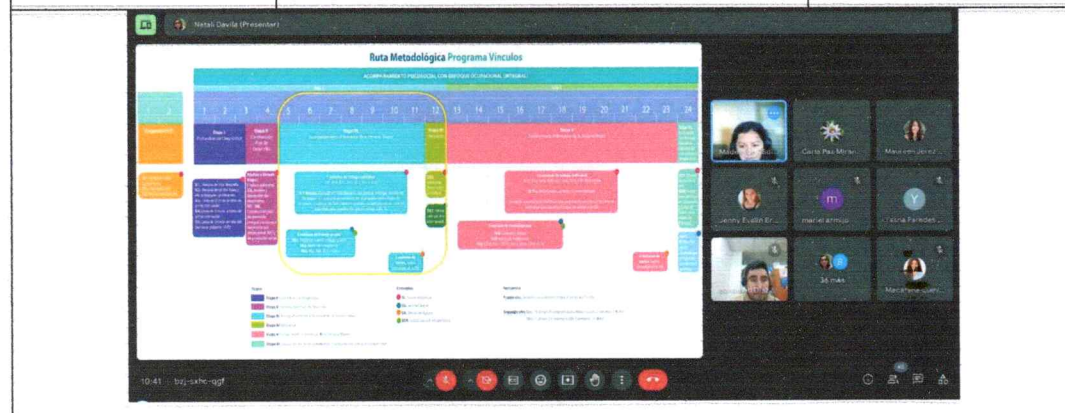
Natali Davila (Presenter)

Ruta Metodológica Programa Vínculos

ACOMPAÑAMIENTO PRESENCIAL CON ENFOQUE OCUPACIONAL INTEGRAL

1 2 3 4 5 6 7 8 9 10 11 12 13 14 15 16 17 18 19 20 21 22 23 24

Etapa I

Etapa II

Etapa III

Etapa IV

Etapa V

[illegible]

Mauricio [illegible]

Cecilia Paz Miran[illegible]

Maureen Jerez

Jenny Evelin Er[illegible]

m

mariel armijo

Y

Yesica Paredes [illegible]

36 más

Macarena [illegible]

10:41 | bzj-sxhc-qgf